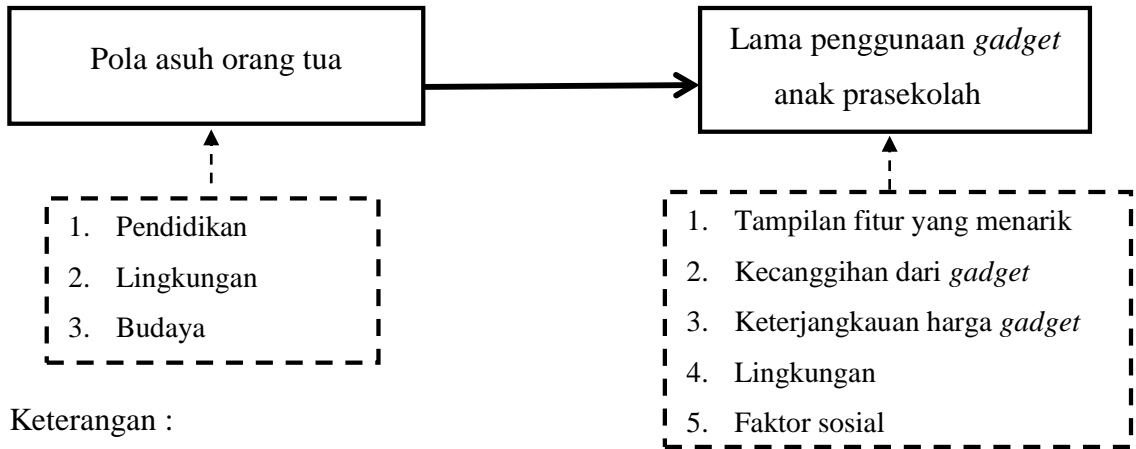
Pola asuh orang tua

Lama penggunaan gadget anak prasekolah

1. Pendidikan
2. Lingkungan
3. Budaya

1. Tampilan fitur yang menarik
2. Kecanggihan dari gadget
3. Keterjangkauan harga gadget
4. Lingkungan
5. Faktor sosial

Keterangan :